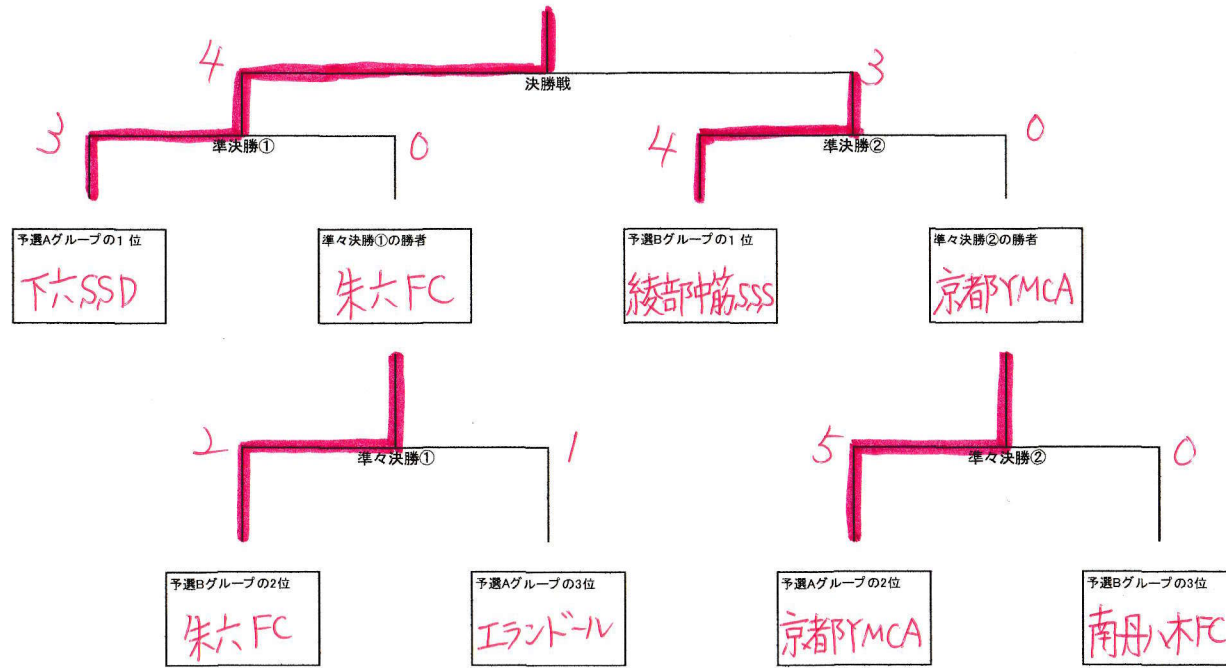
4
決勝戦
3

3
準決勝①
0

4
準決勝②
0

予選Aグループの1位
下六SSD

準々決勝①の勝者
朱六FC

予選Bグループの1位
綾部中筋SSS

準々決勝②の勝者
京都YMCA

2
準々決勝①
1

5
準々決勝②
0

予選Bグループの2位
朱六FC

予選Aグループの3位
エランドール

予選Aグループの2位
京都YMCA

予選Bグループの3位
南丹八木FC